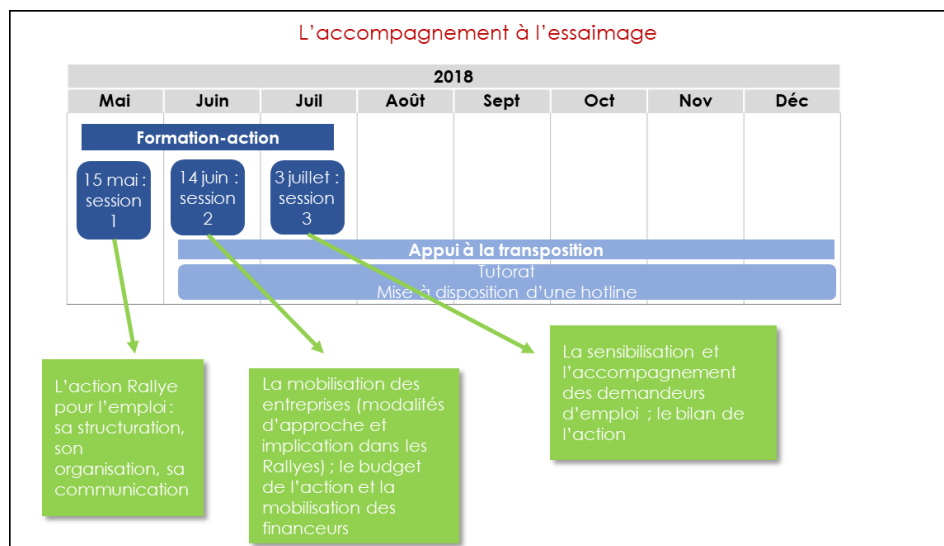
L’accompagnement à l’essaimage

| 2018 | | | | | | | |
|---|---|---|---|---|---|---|---|
| Mai | Juin | Juil | Août | Sept | Oct | Nov | Déc |

Formation-action

15 mai : session 1

14 juin : session 2

3 juillet : session 3

Appui à la transposition

Tutorat
Mise à disposition d’une hotline

L’action Rallye pour l’emploi : sa structuration, son organisation, sa communication

La mobilisation des entreprises (modalités d’approche et implication dans les Rallyes) ; le budget de l’action et la mobilisation des financeurs

La sensibilisation et l’accompagnement des demandeurs d’emploi ; le bilan de l’action